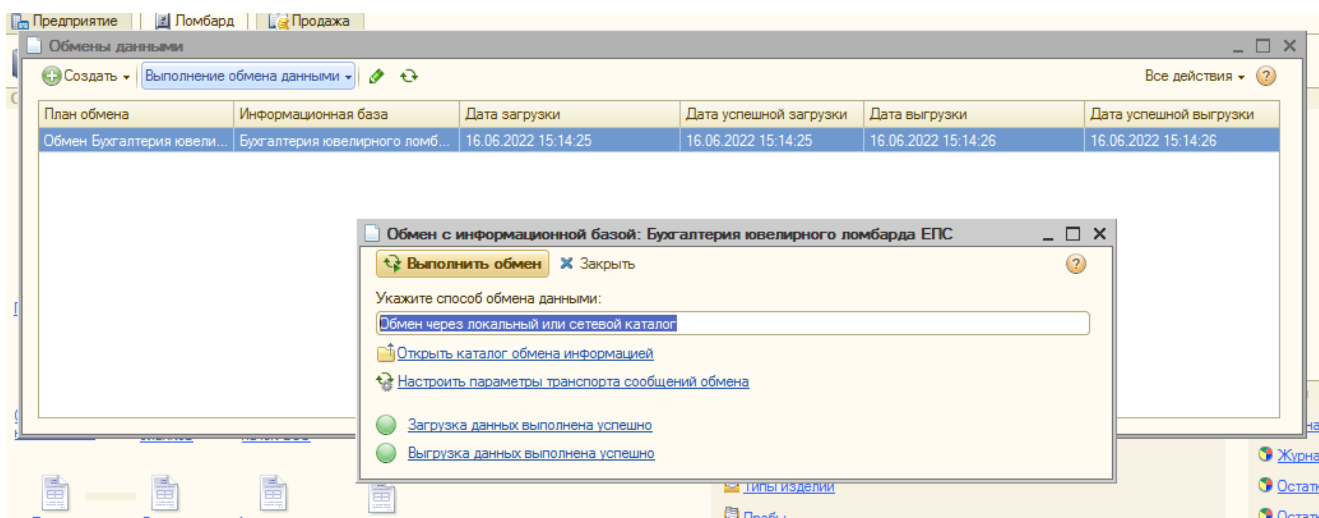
Предприятие | Ломбард | Продажа

Обмены данными

Создать ▾ Выполнение обмена данными ▾

Все действия ▾ ?

| План обмена | Информационная база | Дата загрузки | Дата успешной загрузки | Дата выгрузки | Дата успешной выгрузки |
|---|---|---|---|---|---|
| Обмен Бухгалтерия ювели... | Бухгалтерия ювелирного ломб... | 16.06.2022 15:14:25 | 16.06.2022 15:14:25 | 16.06.2022 15:14:26 | 16.06.2022 15:14:26 |

Обмен с информационной базой: Бухгалтерия ювелирного ломбарда ЕПС

Выполнить обмен Закрыть ?

Укажите способ обмена данными:

Обмен через локальный или сетевой каталог

Открыть каталог обмена информацией

Настроить параметры транспорта сообщений обмена

Загрузка данных выполнена успешно

Выгрузка данных выполнена успешно

Типы изделий

Пробы

Журна

Остат

Остат